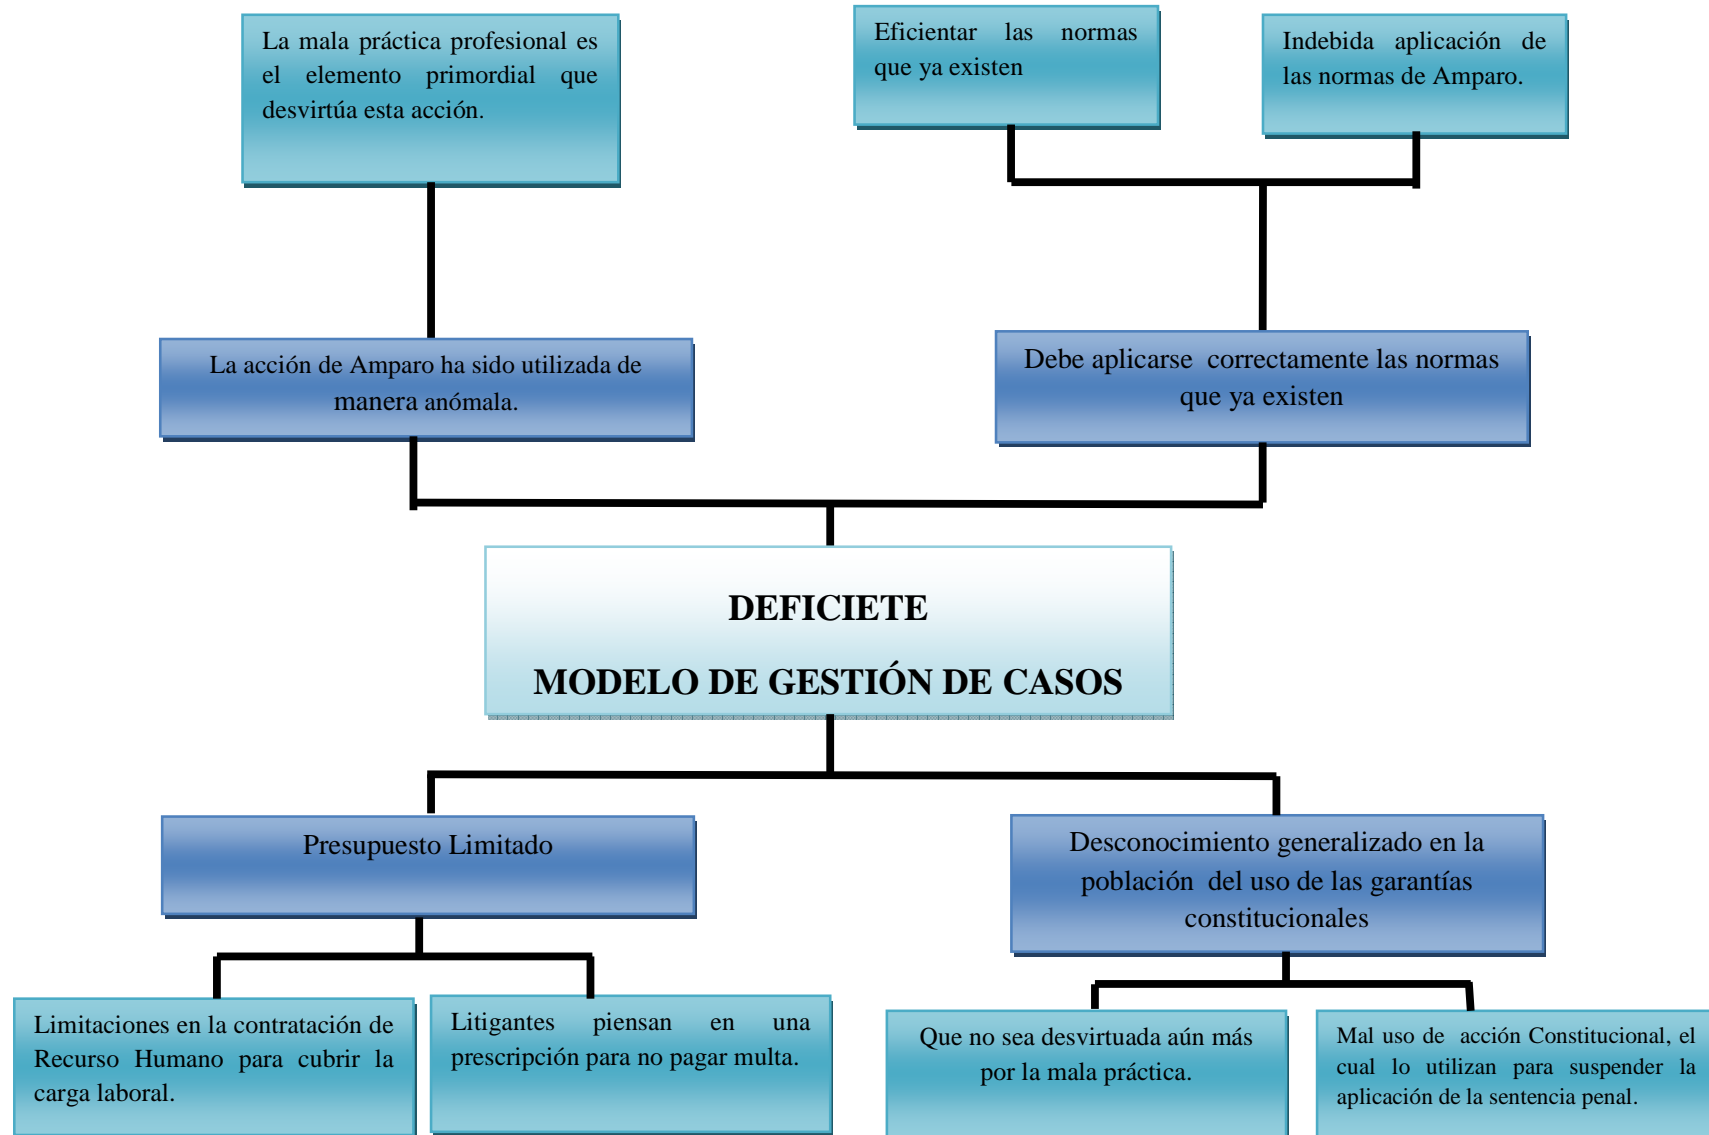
La mala práctica profesional es el elemento primordial que desvirtúa esta acción.

Eficientar las normas que ya existen

Indebida aplicación de las normas de Amparo.

La acción de Amparo ha sido utilizada de manera anómala.

Debe aplicarse correctamente las normas que ya existen

DEFICIETE

MODELO DE GESTIÓN DE CASOS

Presupuesto Limitado

Desconocimiento generalizado en la población del uso de las garantías constitucionales

Limitaciones en la contratación de Recurso Humano para cubrir la carga laboral.

Litigantes piensan en una prescripción para no pagar multa.

Que no sea desvirtuada aún más por la mala práctica.

Mal uso de acción Constitucional, el cual lo utilizan para suspender la aplicación de la sentencia penal.